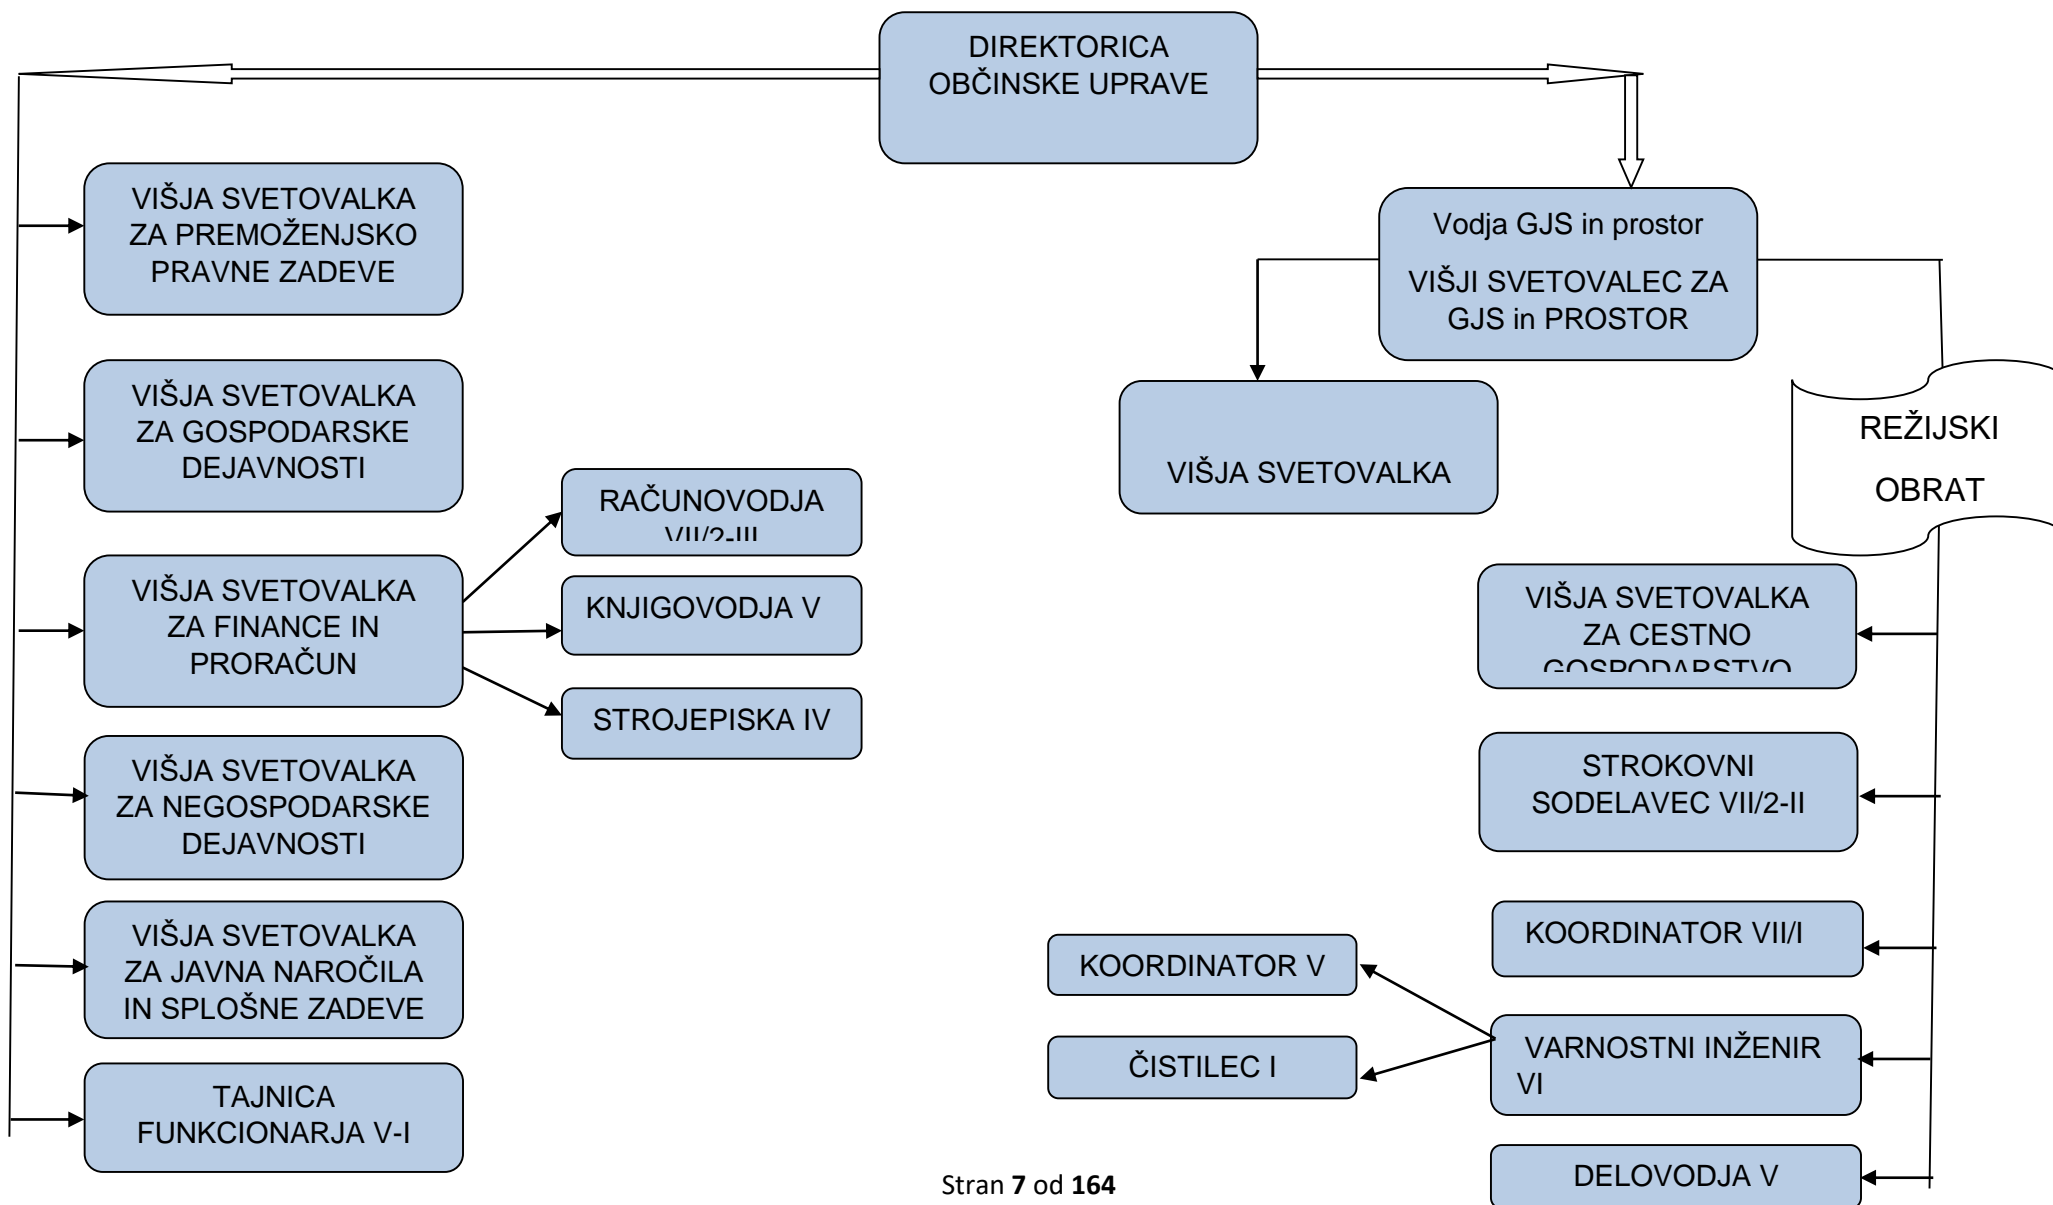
DIREKTORICA OBČINSKE UPRAVE

VIŠJA SVETOVALKA ZA PREMOŽENJSKO PRAVNE ZADEVE

VIŠJA SVETOVALKA ZA GOSPODARSKE DEJAVNOSTI

VIŠJA SVETOVALKA ZA FINANCE IN PRORAČUN

RAČUNOVODJA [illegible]

KNJIGOVODJA V

STROJEPISKA IV

VIŠJA SVETOVALKA ZA NEGOSPODARSKE DEJAVNOSTI

VIŠJA SVETOVALKA ZA JAVNA NAROČILA IN SPLOŠNE ZADEVE

TAJNICA FUNKCIONARJA V-I

Vodja GJS in prostor
VIŠJI SVETOVALEC ZA GJS in PROSTOR

VIŠJA SVETOVALKA

REŽIJSKI OBRAT

VIŠJA SVETOVALKA ZA CESTNO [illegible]

STROKOVNI SODELAVEC VII/2-II

KOORDINATOR VII/I

KOORDINATOR V

ČISTILEC I

VARNOSTNI INŽENIR VI

DELOVODJA V

Stran 7 od 164